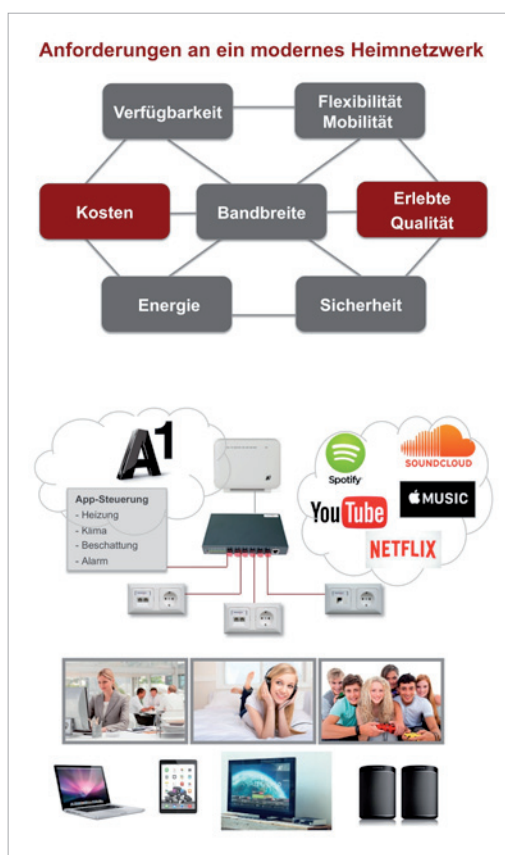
Anforderungen an ein modernes Heimnetzwerk

Verfügbarkeit

Flexibilität Mobilität

Kosten

Bandbreite

Erlebte Qualität

Energie

Sicherheit

A1

App-Steuerung
- Heizung
- Klima
- Beschattung
- Alarm

Spotify

SOUNDCLOUD

YouTube

MUSIC

NETFLIX